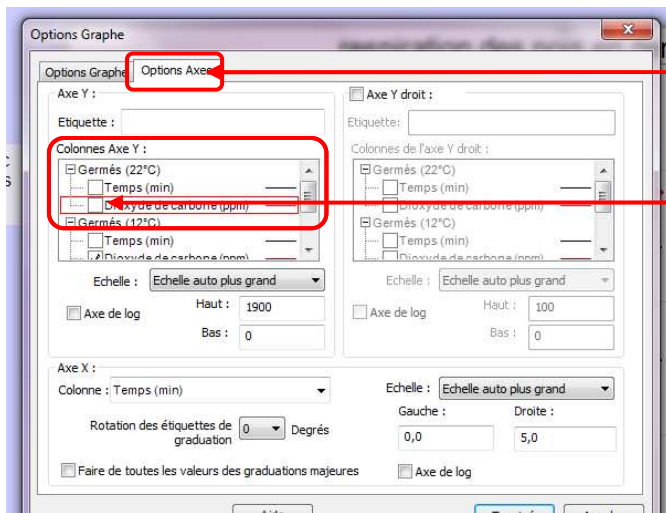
Options Graphe

Options Graphe | Options Axes

Axe Y :

Etiquette :

Colonnes Axe Y :

Germés (22°C)

Temps (min)

Dioxyde de carbone (ppm)

Germés (12°C)

Temps (min)

Dioxyde de carbone (ppm)

Echelle : Echelle auto plus grand

Haut : 1900

Axe de log

Bas : 0

Axe Y droit :

Etiquette:

Colonnes de l'axe Y droit :

Germés (22°C)

Temps (min)

Dioxyde de carbone (ppm)

Germés (12°C)

Temps (min)

Dioxyde de carbone (ppm)

Echelle : Echelle auto plus grand

Haut : 100

Axe de log

Bas : 0

Axe X :

Colonne : Temps (min)

Echelle : Echelle auto plus grand

Gauche : Droite :

Rotation des étiquettes de graduation 0 Degrés

0,0 5,0

Faire de toutes les valeurs des graduations majeures

Axe de log

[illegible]